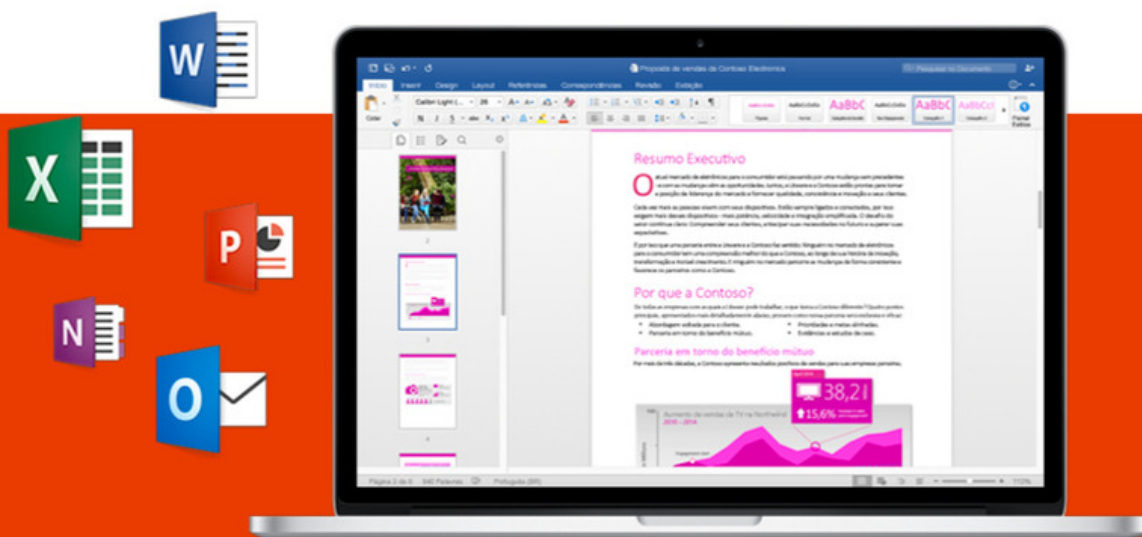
W

X

P

N

O

Proposta de vendas da Contoso Electronics

Pesquisar no Documento

Início Inserir Design Layout Referências Correspondências Revisão Exibição

Calibri Light (... 26

AaBbCcDdEe AaBbCcDdEe AaBbC AaBbCcDdEe AaBbC AaBbCcI

Painel Estilos

Colar

Resumo Executivo

O atual mercado de eletrônicos para o consumidor está passando por uma mudança sem precedentes.

Por que a Contoso?

Parceria em torno do benefício mútuo

38,2

15,6%

Aumento de vendas de TV na Northwind

2010 – 2014

Página 2 de 6 840 Palavras Português (BR)

110%